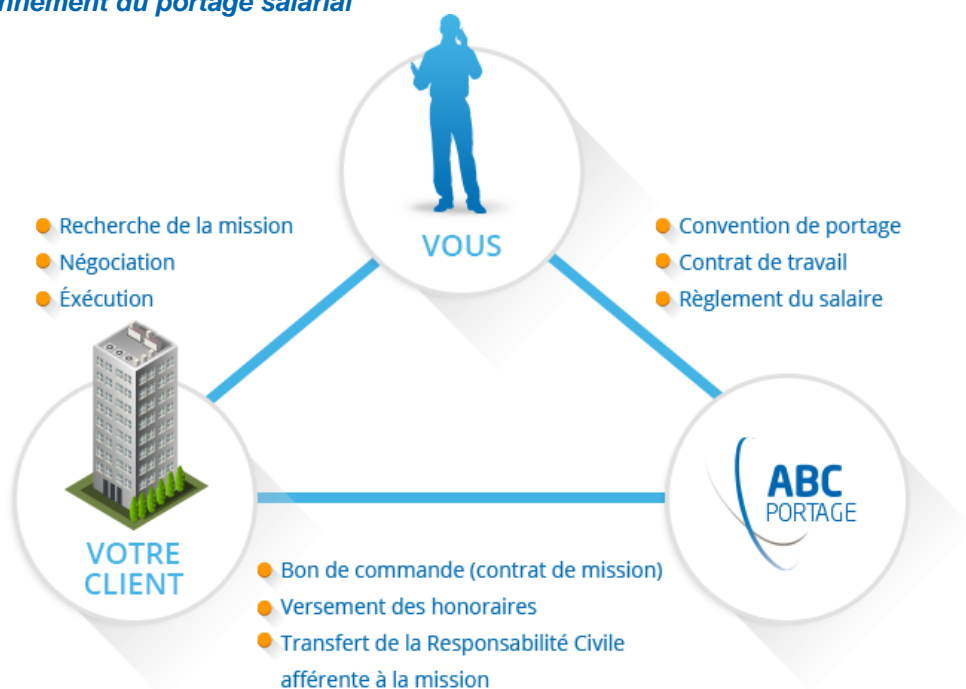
nnement du portage salarial

VOUS

Recherche de la mission
Négociation
Éxécution

Convention de portage
Contrat de travail
Règlement du salaire

VOTRE CLIENT

ABC PORTAGE

Bon de commande (contrat de mission)
Versement des honoraires
Transfert de la Responsabilité Civile afférente à la mission